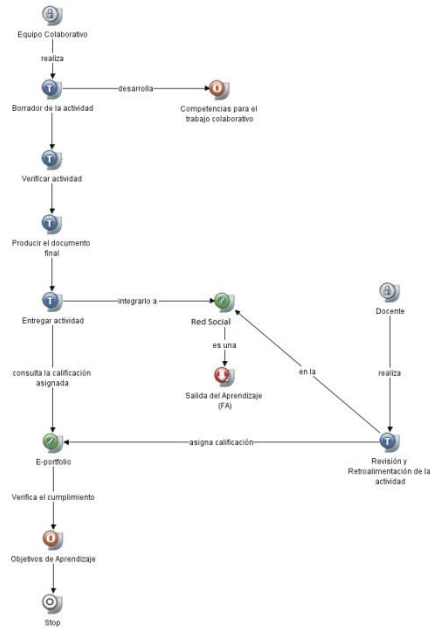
Equipo Colaborativo

realiza

Borrador de la actividad

desarrolla

Competencias para el trabajo colaborativo

Verificar actividad

Producir el documento final

Entregar actividad

integrarlo a

Red Social

es una

Salida del Aprendizaje (FA)

Docente

realiza

en la

consulta la calificación asignada

E-portfolio

asigna calificación

Revisión y Retroalimentación de la actividad

Verifica el cumplimiento

Objetivos de Aprendizaje

Stop